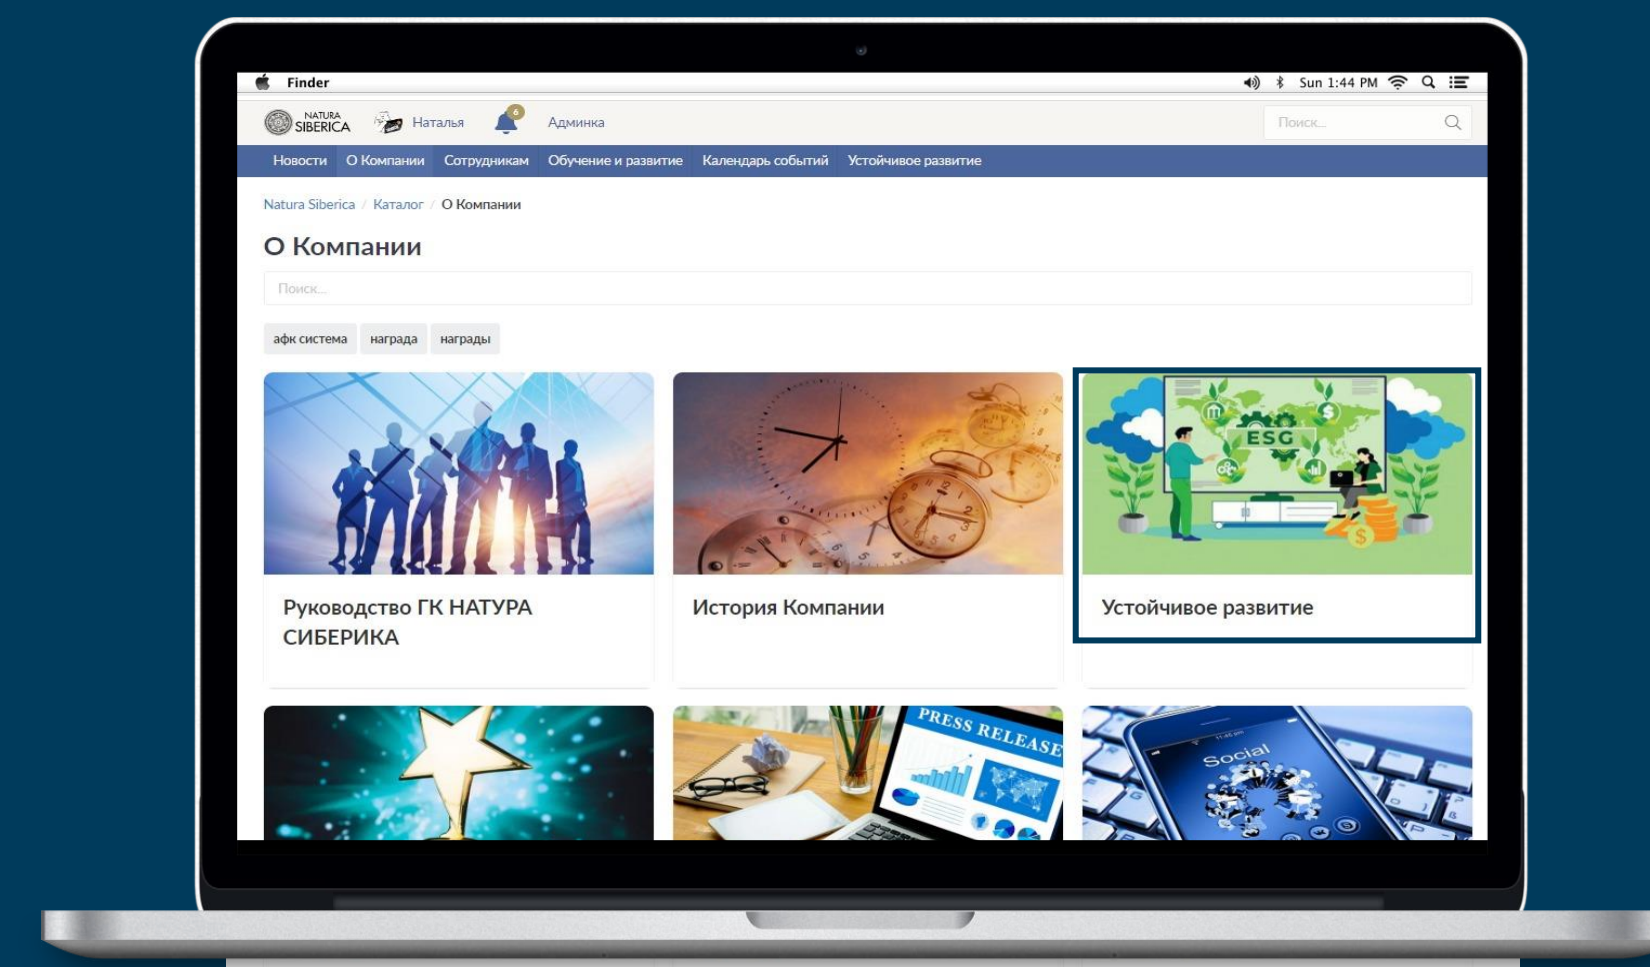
Finder Sun 1:44 PM

NATURA SIBERICA Наталья 6 Админка Поиск...

Новости О Компании Сотрудникам Обучение и развитие Календарь событий Устойчивое развитие

Natura Siberica / Каталог / О Компании

О Компании

Поиск...

афк система награда награды

ESG

Руководство ГК НАТУРА СИБЕРИКА

История Компании

Устойчивое развитие

PRESS RELEASE

Social